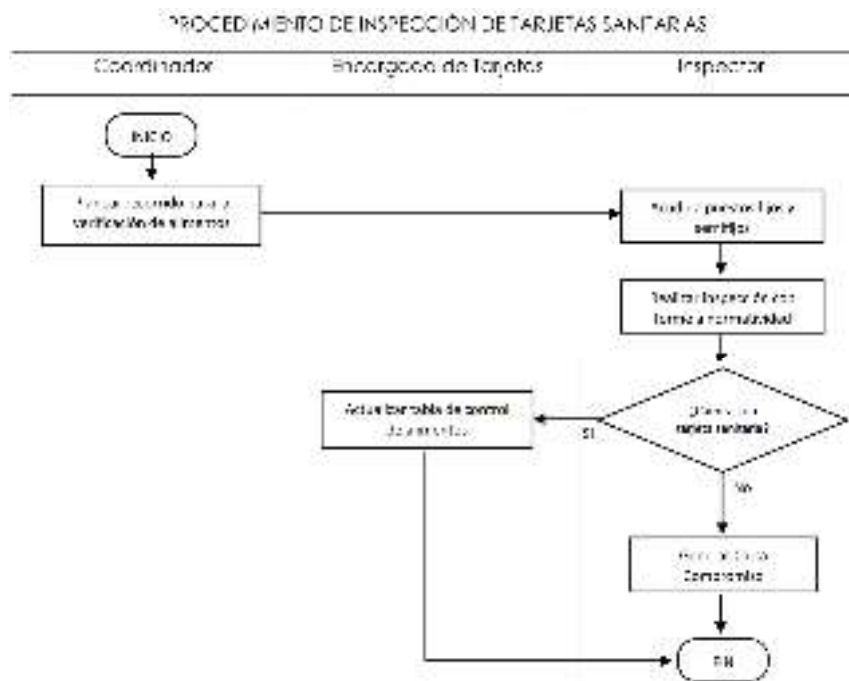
PROCEDIMIENTO DE INSPECCIÓN DE TARJETAS SANITARIAS

Coordinador

Encargado de Tarjetas

Inspector

INICIO

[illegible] verificación de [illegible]

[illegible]

Realizar Inspección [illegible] normatividad

¿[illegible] tarjeta sanitaria?

SI

NO

Actualizar tabla de control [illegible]

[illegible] Comparendo

FIN